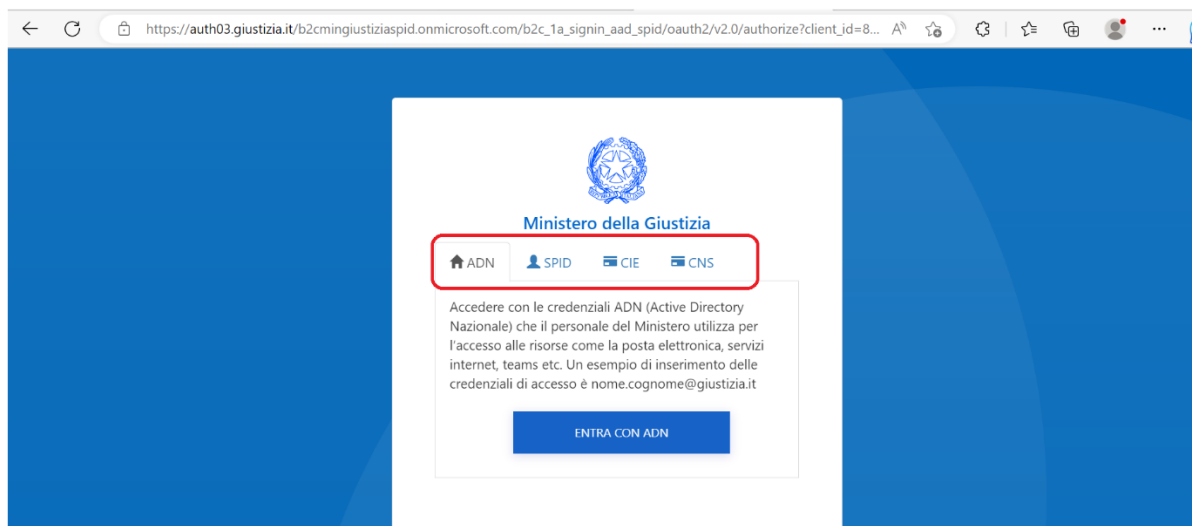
https://auth03.giustizia.it/b2cmingiustiziaspid.onmicrosoft.com/b2c_1a_signin_aad_spid/oauth2/v2.0/authorize?client_id=8...

Ministero della Giustizia

ADN SPID CIE CNS

Accedere con le credenziali ADN (Active Directory Nazionale) che il personale del Ministero utilizza per l'accesso alle risorse come la posta elettronica, servizi internet, teams etc. Un esempio di inserimento delle credenziali di accesso è nome.cognome@giustizia.it

ENTRA CON ADN